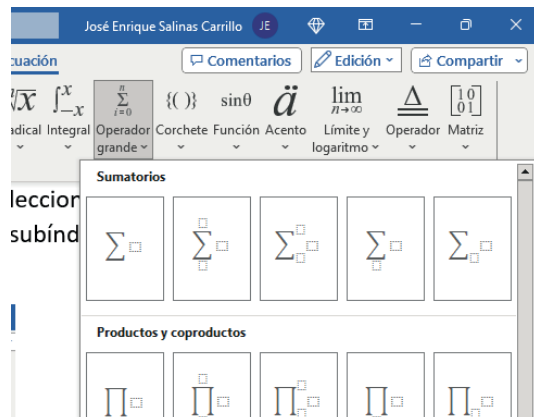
José Enrique Salinas Carrillo JE

cuación

Comentarios

Edición

Compartir

$\sqrt[n]{x}$ $\int_{-x}^{x}$ $\sum_{i=0}^{n}$ $\{()\}$ $\sin\theta$ $\ddot{a}$ $\lim_{n\to\infty}$ $\underline{\Delta}$ $\begin{bmatrix}1&0\\0&1\end{bmatrix}$

adical Integral Operador grande Corchete Función Acento Límite y logaritmo Operador Matriz

leccion
subínd

Sumatorios

$\sum$ $\sum$ $\sum$ $\sum$ $\sum$

Productos y coproductos

$\prod$ $\prod$ $\prod$ $\prod$ $\prod$